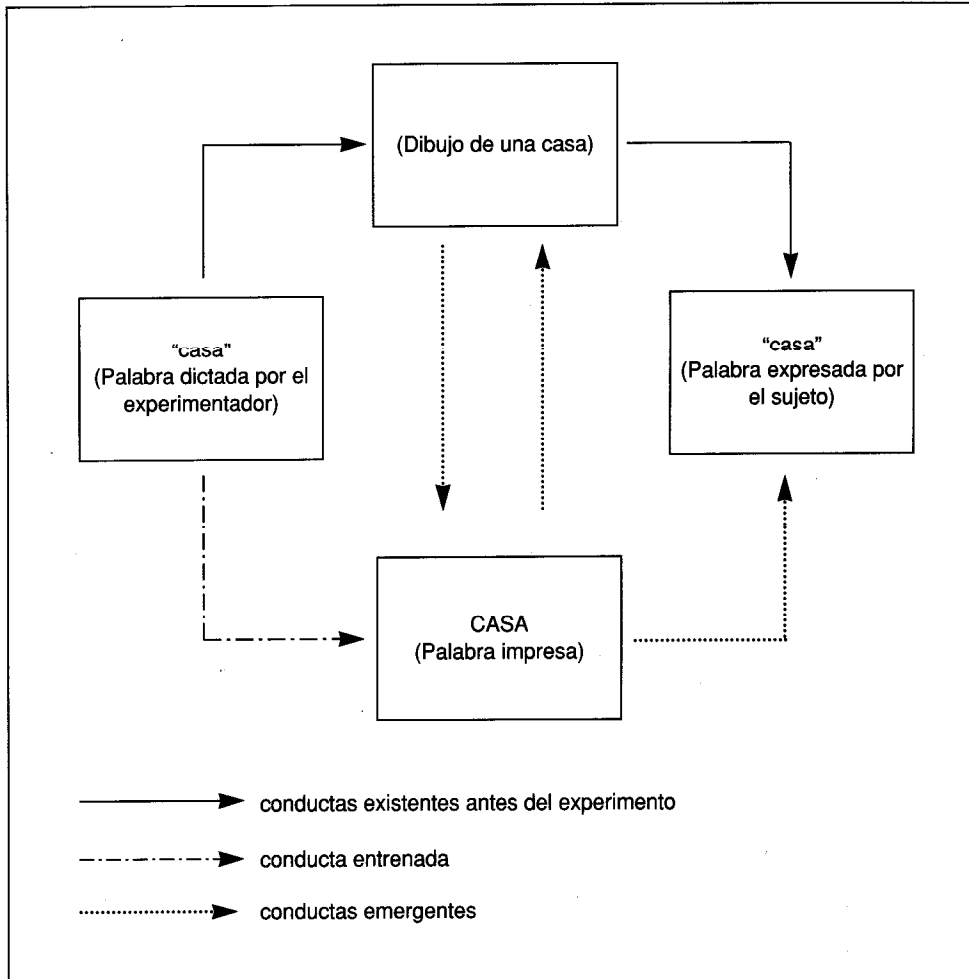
(Dibujo de una casa)

"casa"
(Palabra dictada por el experimentador)

"casa"
(Palabra expresada por el sujeto)

CASA
(Palabra impresa)

conductas existentes antes del experimento

conducta entrenada

conductas emergentes